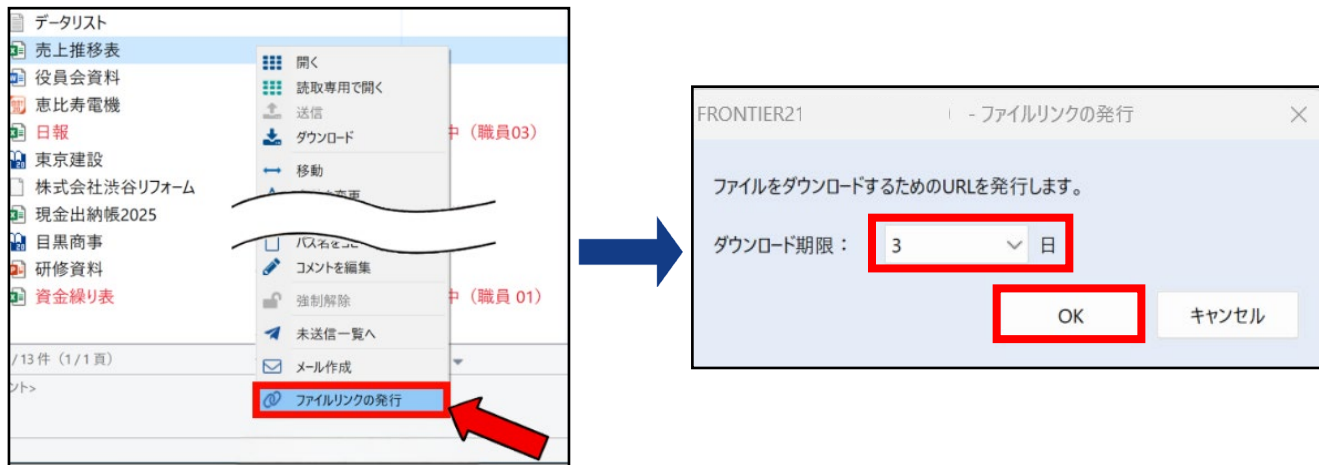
データリスト
売上推移表
役員会資料
恵比寿電機
日報
東京建設
株式会社渋谷リフォーム
現金出納帳2025
目黒商事
研修資料
資金繰り表

開く
読取専用で開く
送信
ダウンロード
移動
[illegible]
パス名を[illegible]
コメントを編集
強制解除
未送信一覧へ
メール作成
ファイルリンクの発行

中（職員03）
中（職員 01）
/13 件（1/1 頁）
ント>

FRONTIER21 - ファイルリンクの発行
ファイルをダウンロードするためのURLを発行します。
ダウンロード期限： 3 日
OK
キャンセル